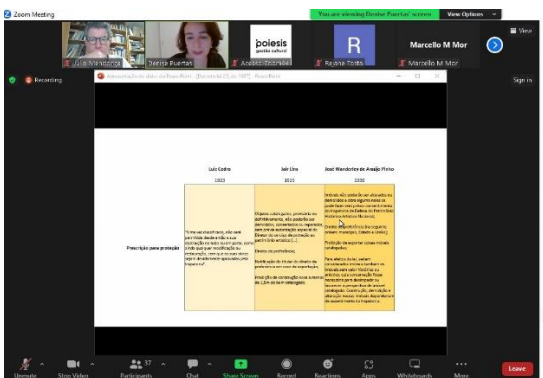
Zoom Meeting

You are viewing Denise Puertas' screen

View Options

Júlia Mendonça

Denise Puertas

poiesis

Acervo Poiesis

R

Regina Toste

Marcello M Mor

Marcello M Mor

View

Recording

Sign in

Apresentação do slide do PowerPoint - [Decreto 25 de 1937] - PowerPoint

| | Luiz Cedro | Jair Lins | José Wanderley de Araújo Pinho |
|---|---|---|---|
| | 1923 | 1925 | 1930 |
| Prescrição para proteção | "Ficam sem efeito, não será permitida desde então a sua destruição no todo ou em parte, como já não será modificação ou ampliação, nem que se possa obter sequer desde então qualquer obra impossível" | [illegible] | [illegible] |

Unmute

Stop Video

37 Participants

Chat

Share Screen

Record

Reactions

Apps

Whiteboards

More

Leave